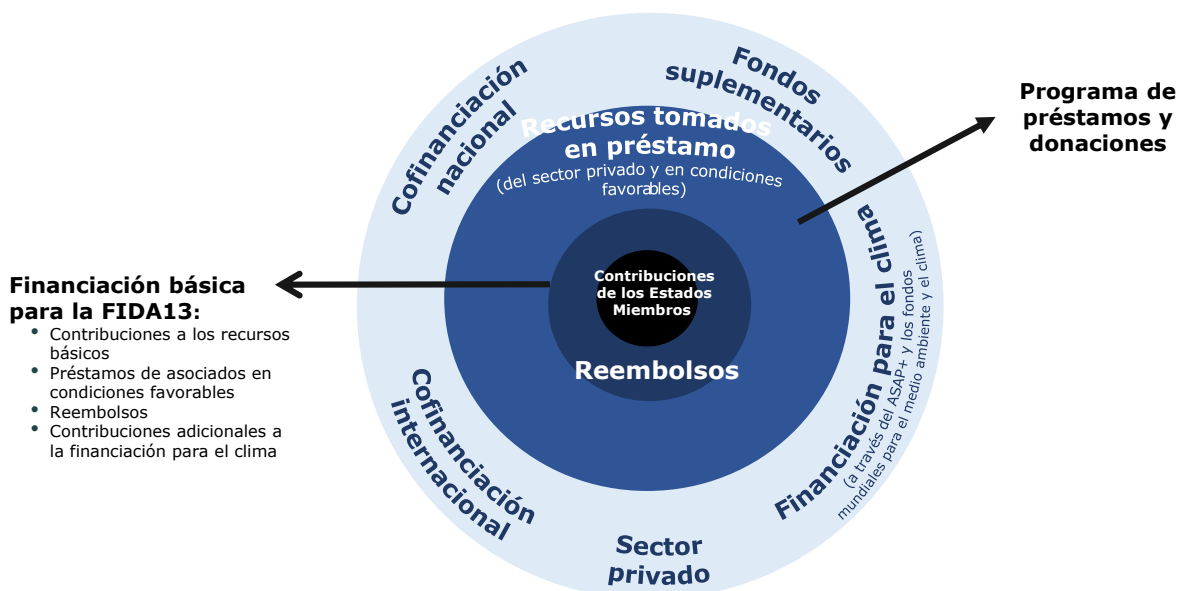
Programa de préstamos y donaciones

Financiación básica para la FIDA13:
- Contribuciones a los recursos básicos
- Préstamos de asociados en condiciones favorables
- Reembolsos
- Contribuciones adicionales a la financiación para el clima

Cofinanciación nacional

Fondos suplementarios

Recursos tomados en préstamo
(del sector privado y en condiciones favorables)

Contribuciones de los Estados Miembros

Reembolsos

Financiación para el clima
(a través del ASAP+ y los fondos mundiales para el medio ambiente y el clima)

Cofinanciación internacional

Sector privado